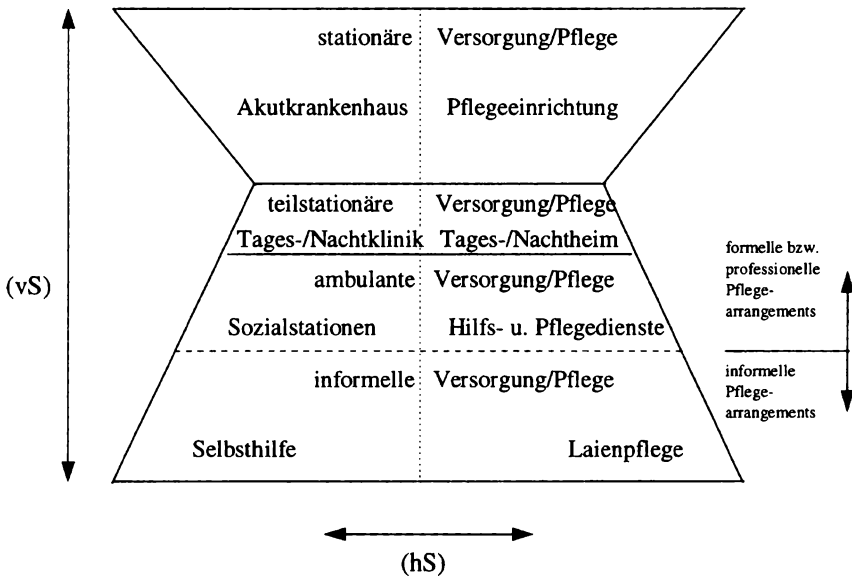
stationäre Versorgung/Pflege

Akutkrankenhaus Pflegeeinrichtung

teilstationäre Versorgung/Pflege

Tages-/Nachtklinik Tages-/Nachtheim

ambulante Versorgung/Pflege

Sozialstationen Hilfs- u. Pflegedienste

informelle Versorgung/Pflege

Selbsthilfe Laienpflege

(vS)

formelle bzw. professionelle Pflegearrangements

informelle Pflegearrangements

(hS)